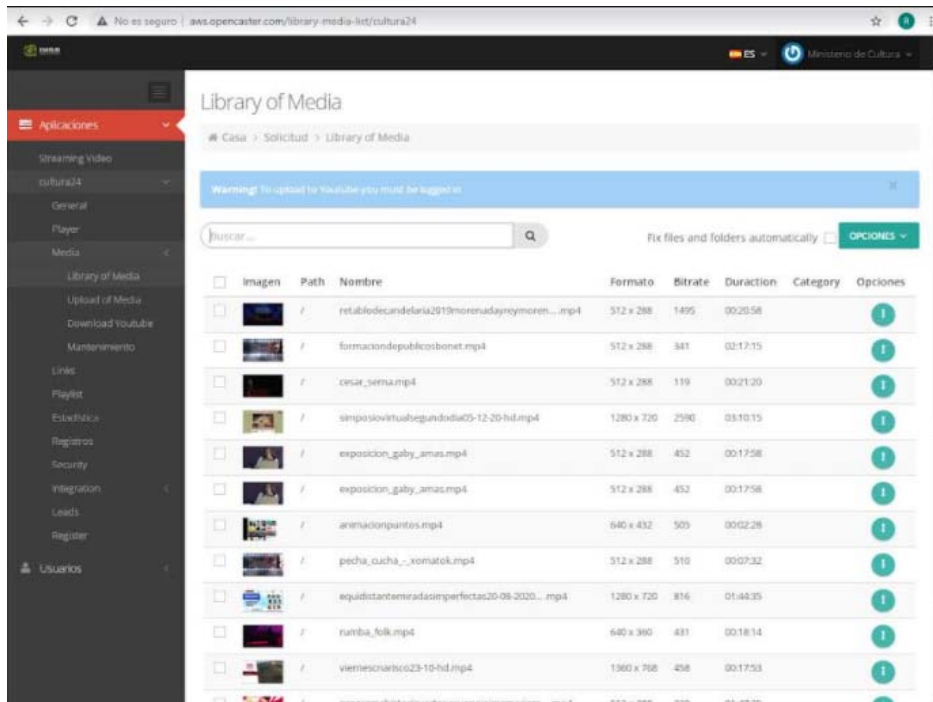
No es seguro | aws.opencaster.com/library-media-list/cultura24

ES Ministerio de Cultura

Aplicaciones
Streaming Video
cultura24
General
Player
Media
Library of Media
Upload of Media
Download Youtube
Mantenimiento
Links
Playlist
Estadística
Registros
Security
Integration
Leads
Register
Usuarios

Library of Media

Casa > Solicitud > Library of Media

Warning! To upload to Youtube you must be logged in

Buscar ...

Fix files and folders automatically

OPCIONES

| | Imagen | Path | Nombre | Formato | Bitrate | Duraction | Category | Opciones |
|---|---|---|---|---|---|---|---|---|
| | | / | retablodecandelaria2019morenadayreymoren....mp4 | 512 x 288 | 1495 | 00:20:58 | | |
| | | / | formaciondepublicosbonet.mp4 | 512 x 288 | 341 | 02:17:15 | | |
| | | / | cesar_serna.mp4 | 512 x 288 | 119 | 00:21:20 | | |
| | | / | simposiovirtualsegundodia05-12-20-hd.mp4 | 1280 x 720 | 2590 | 03:10:15 | | |
| | | / | exposicion_gaby_amas.mp4 | 512 x 288 | 452 | 00:17:58 | | |
| | | / | exposicion_gaby_amas.mp4 | 512 x 288 | 452 | 00:17:58 | | |
| | | / | animacionpuntos.mp4 | 640 x 432 | 505 | 00:02:28 | | |
| | | / | pecha_cucha_-_xomatok.mp4 | 512 x 288 | 510 | 00:07:32 | | |
| | | / | equidistantemiradasimperfectas20-08-2020....mp4 | 1280 x 720 | 816 | 01:44:35 | | |
| | | / | rumba_folk.mp4 | 640 x 360 | 431 | 00:18:14 | | |
| | | / | viernescnarisco23-10-hd.mp4 | 1360 x 768 | 458 | 00:17:53 | | |